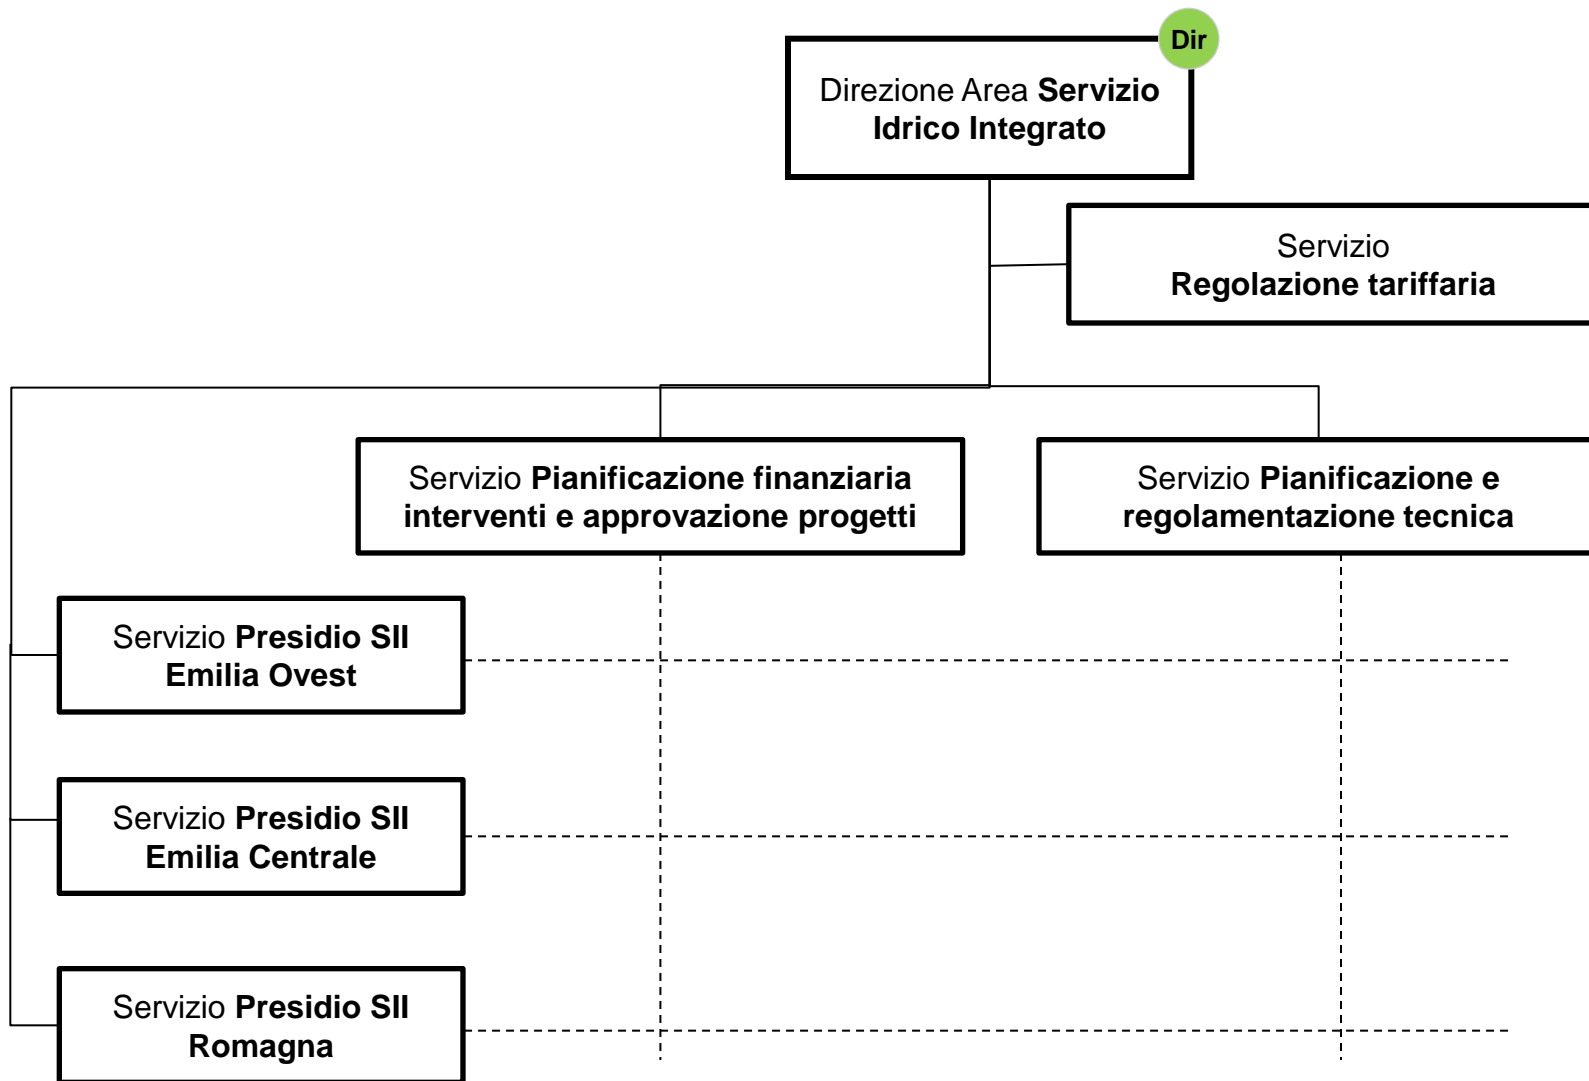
Dir

Direzione Area **Servizio Idrico Integrato**

Servizio **Regolazione tariffaria**

Servizio **Pianificazione finanziaria interventi e approvazione progetti**

Servizio **Pianificazione e regolamentazione tecnica**

Servizio **Presidio SII Emilia Ovest**

Servizio **Presidio SII Emilia Centrale**

Servizio **Presidio SII Romagna**